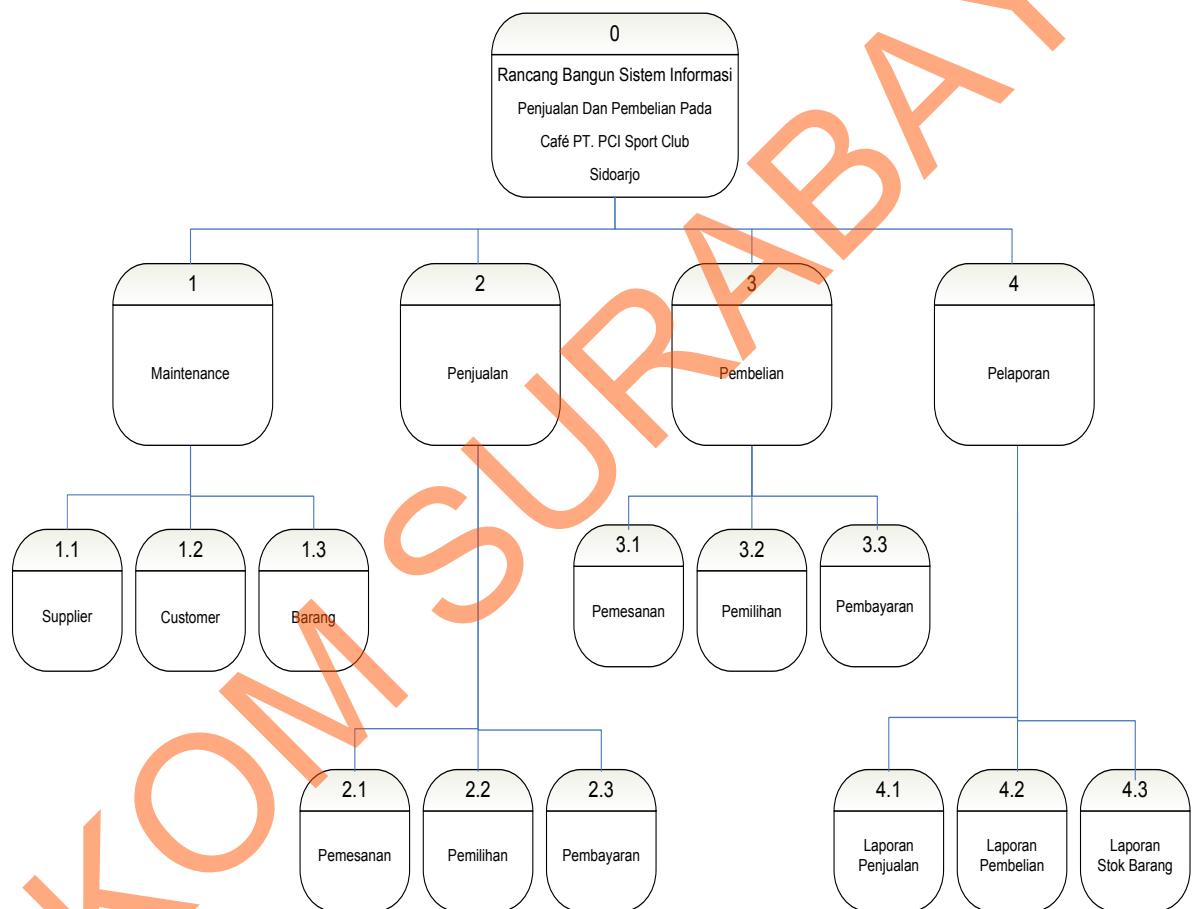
0

Rancang Bangun Sistem Informasi Penjualan Dan Pembelian Pada Café PT. PCI Sport Club Sidoarjo

1

Maintenance

2

Penjualan

3

Pembelian

4

Pelaporan

1.1

Supplier

1.2

Customer

1.3

Barang

3.1

Pemesanan

3.2

Pemilihan

3.3

Pembayaran

2.1

Pemesanan

2.2

Pemilihan

2.3

Pembayaran

4.1

Laporan Penjualan

4.2

Laporan Pembelian

4.3

Laporan Stok Barang

KOM SURABAYA